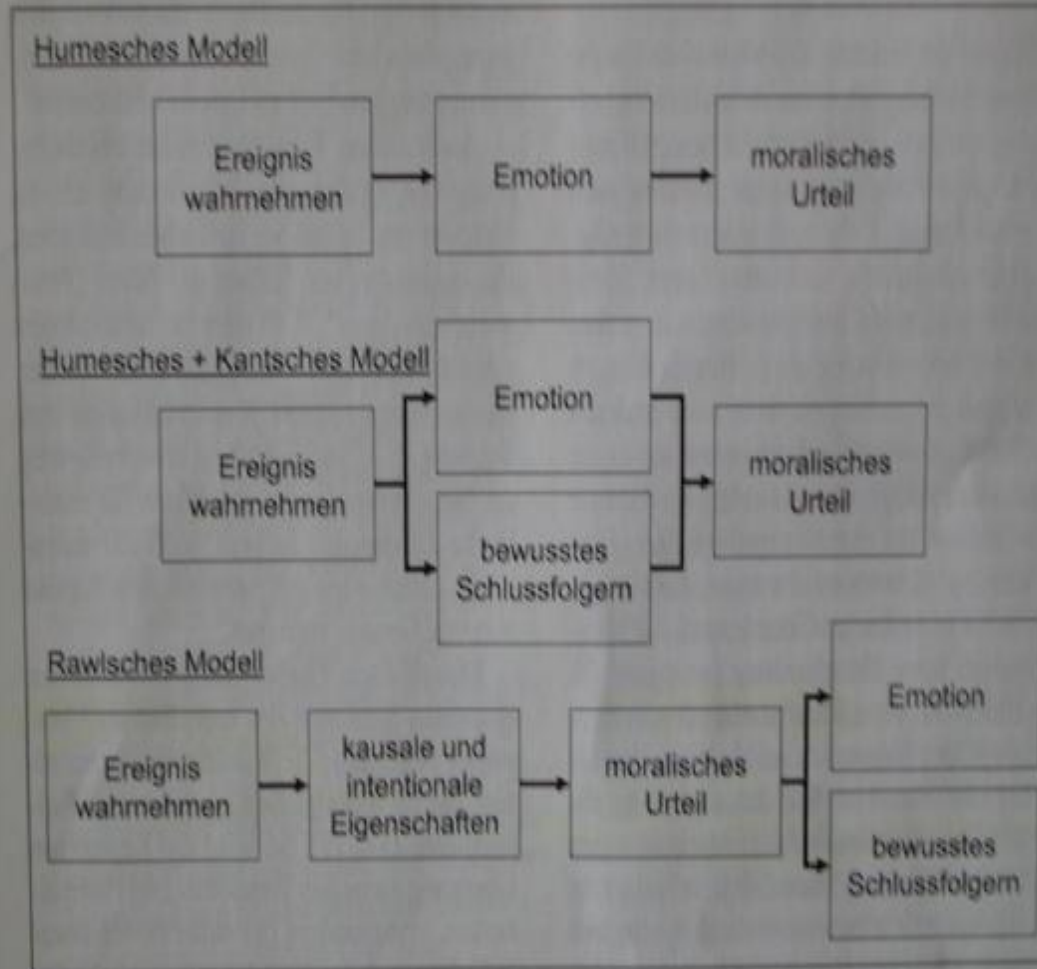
Humesches Modell

Ereignis wahrnehmen

Emotion

moralisches Urteil

Humesches + Kantsches Modell

Emotion

Ereignis wahrnehmen

moralisches Urteil

bewusstes Schlussfolgern

Rawlsches Modell

Emotion

Ereignis wahrnehmen

kausale und intentionale Eigenschaften

moralisches Urteil

bewusstes Schlussfolgern